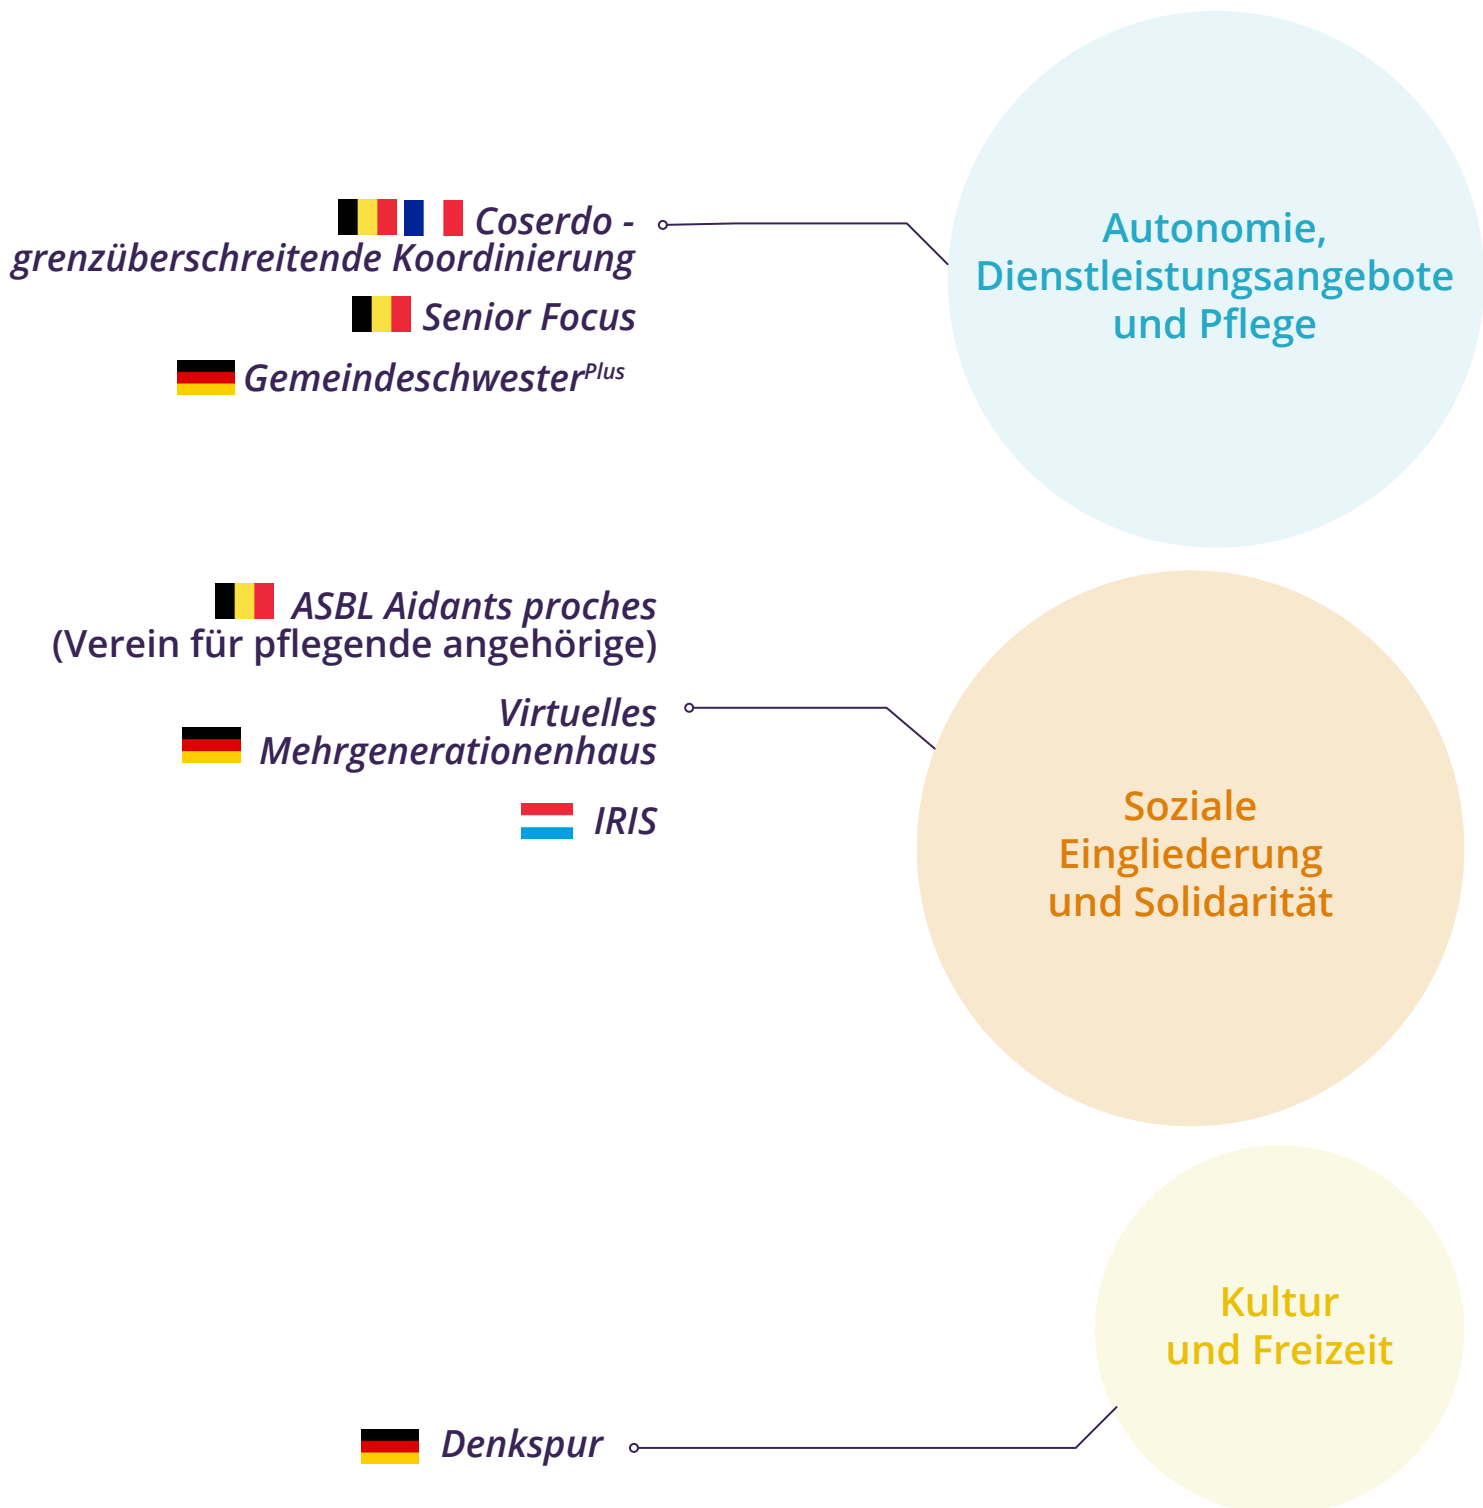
Coserdo - grenzüberschreitende Koordinierung

Senior Focus

Gemeindeschwester$^{Plus}$

Autonomie, Dienstleistungsangebote und Pflege

ASBL Aidants proches
(Verein für pflegende angehörige)

Virtuelles Mehrgenerationenhaus

IRIS

Soziale Eingliederung und Solidarität

Kultur und Freizeit

Denkspur